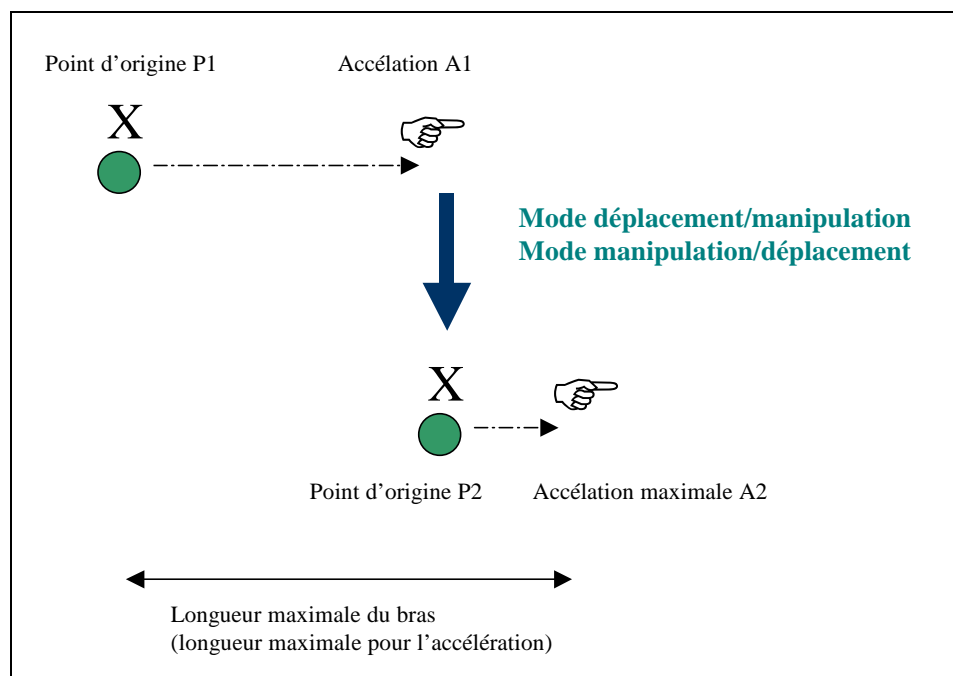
Point d'origine P1

Accélation A1

X

Mode déplacement/manipulation
Mode manipulation/déplacement

X

Point d'origine P2

Accélation maximale A2

Longueur maximale du bras
(longueur maximale pour l'accélération)